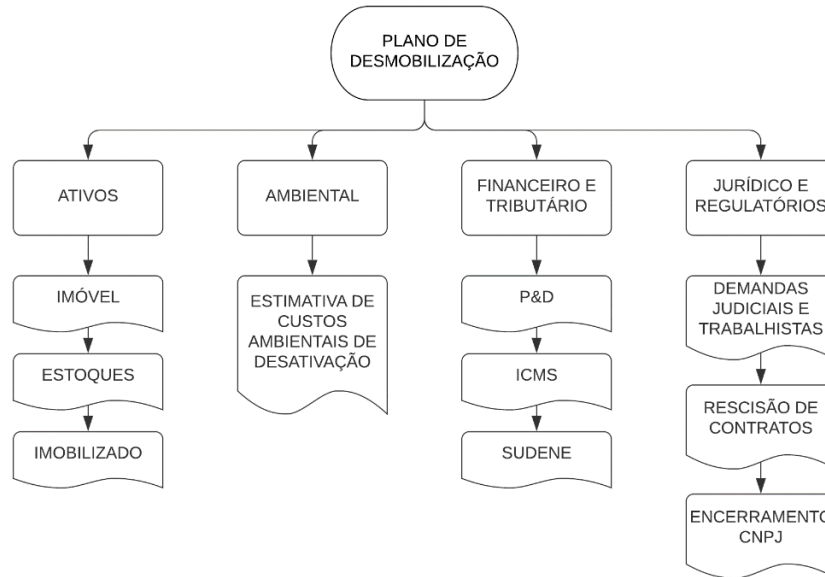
PLANO DE DESMOBILIZAÇÃO

ATIVOS

IMÓVEL

ESTOQUES

IMOBILIZADO

AMBIENTAL

ESTIMATIVA DE CUSTOS AMBIENTAIS DE DESATIVAÇÃO

FINANCEIRO E TRIBUTÁRIO

P&D

ICMS

SUDENE

JURÍDICO E REGULATÓRIOS

DEMANDAS JUDICIAIS E TRABALHISTAS

RESCISÃO DE CONTRATOS

ENCERRAMENTO CNPJ